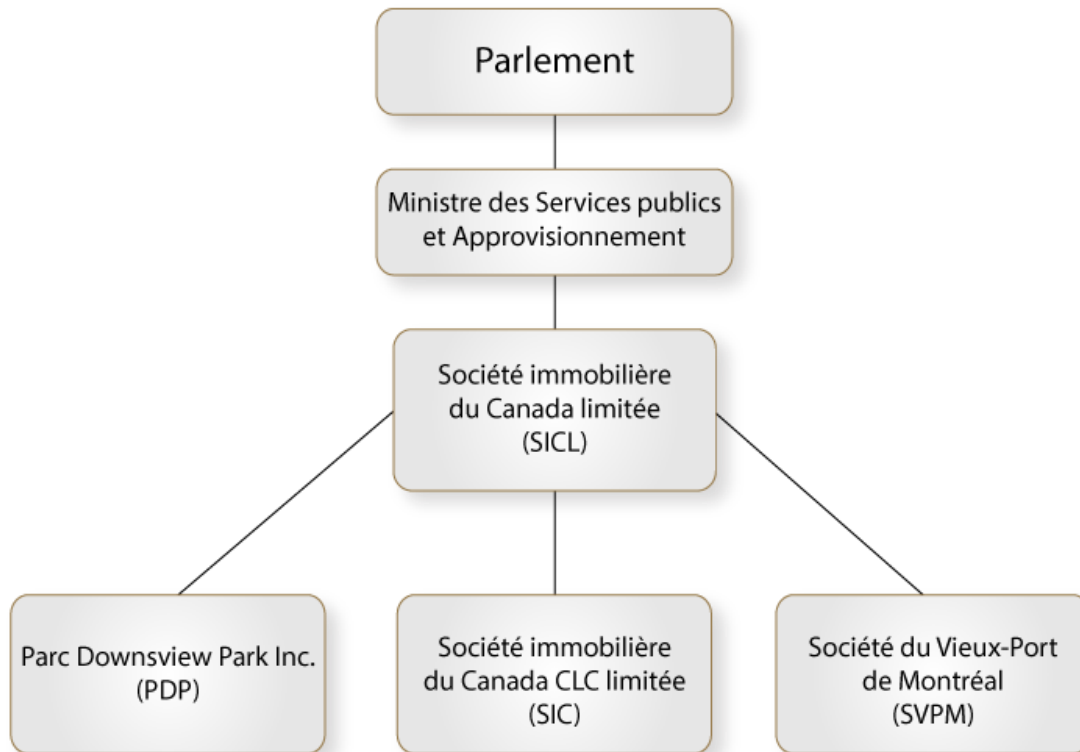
Parlement

Ministre des Services publics et Approvisionnement

Société immobilière du Canada limitée (SICL)

Parc Downsview Park Inc. (PDP)

Société immobilière du Canada CLC limitée (SIC)

Société du Vieux-Port de Montréal (SVPM)